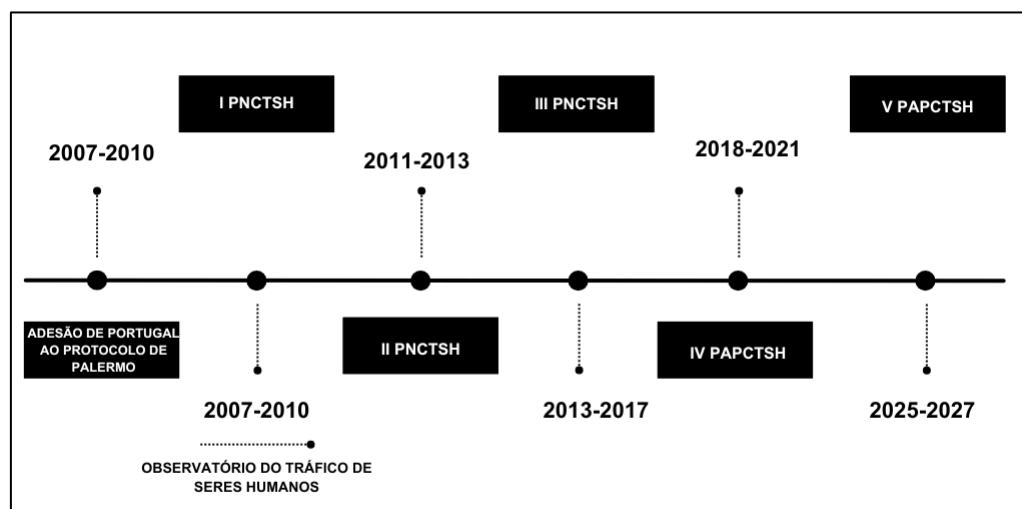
I PNCTSH

III PNCTSH

V PAPCTSH

2007-2010

2011-2013

2018-2021

ADESÃO DE PORTUGAL AO PROTOCOLO DE PALERMO

II PNCTSH

IV PAPCTSH

2007-2010

2013-2017

2025-2027

OBSERVATÓRIO DO TRÁFICO DE SERES HUMANOS